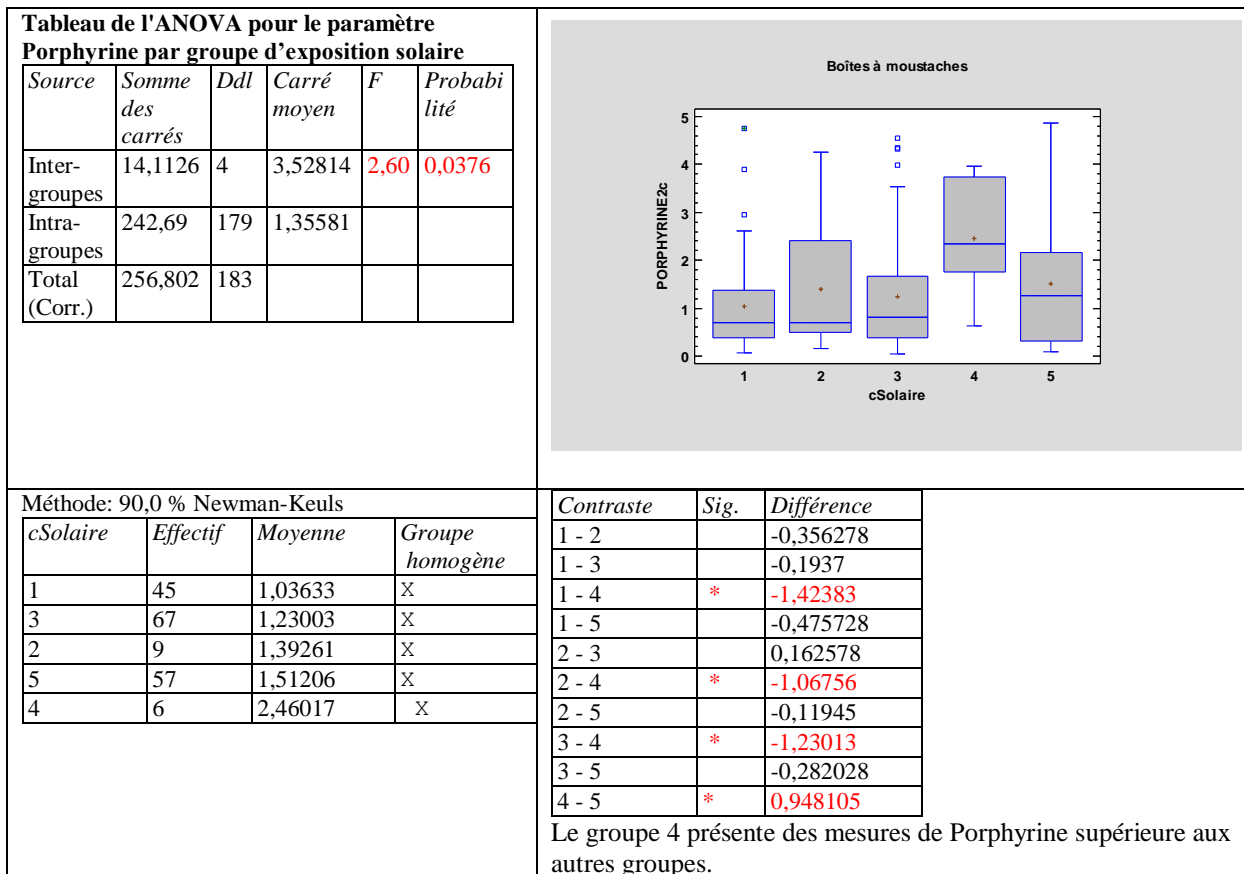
**Tableau de l'ANOVA pour le paramètre Porphyrine par groupe d'exposition solaire**

| Source | Somme des carrés | Ddl | Carré moyen | F | Probabilité |
|---|---|---|---|---|---|
| Inter-groupes | 14,1126 | 4 | 3,52814 | 2,60 | 0,0376 |
| Intra-groupes | 242,69 | 179 | 1,35581 | | |
| Total (Corr.) | 256,802 | 183 | | | |

Boîtes à moustaches

PORPHYRINE2c

0
1
2
3
4
5

1 2 3 4 5

cSolaire

Méthode: 90,0 % Newman-Keuls

| cSolaire | Effectif | Moyenne | Groupe homogène |
|---|---|---|---|
| 1 | 45 | 1,03633 | X |
| 3 | 67 | 1,23003 | X |
| 2 | 9 | 1,39261 | X |
| 5 | 57 | 1,51206 | X |
| 4 | 6 | 2,46017 | X |

| Contraste | Sig. | Différence |
|---|---|---|
| 1 - 2 | | -0,356278 |
| 1 - 3 | | -0,1937 |
| 1 - 4 | * | -1,42383 |
| 1 - 5 | | -0,475728 |
| 2 - 3 | | 0,162578 |
| 2 - 4 | * | -1,06756 |
| 2 - 5 | | -0,11945 |
| 3 - 4 | * | -1,23013 |
| 3 - 5 | | -0,282028 |
| 4 - 5 | * | 0,948105 |

Le groupe 4 présente des mesures de Porphyrine supérieure aux autres groupes.